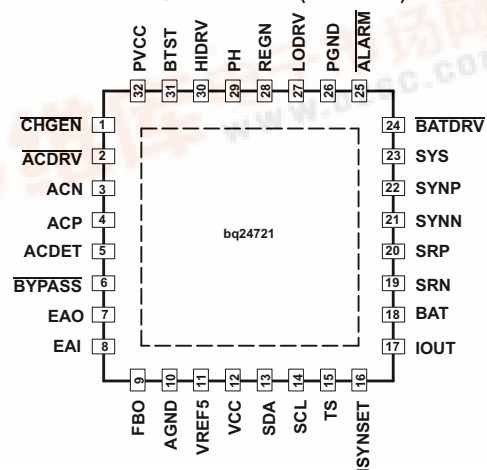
PVCC 32
BTST 31
HIDRV 30
PH 29
REGN 28
LODRV 27
PGND 26
$\overline{ALARM}$ 25

$\overline{CHGEN}$ 1
$\overline{ACDRV}$ 2
ACN 3
ACP 4
ACDET 5
$\overline{BYPASS}$ 6
EAO 7
EAI 8

24 $\overline{BATDRV}$
23 SYS
22 SYNP
21 SYNN
20 SRP
19 SRN
18 BAT
17 IOUT

bq24721

9 FBO
10 AGND
11 VREF5
12 VCC
13 SDA
14 SCL
15 TS
16 SYNSET